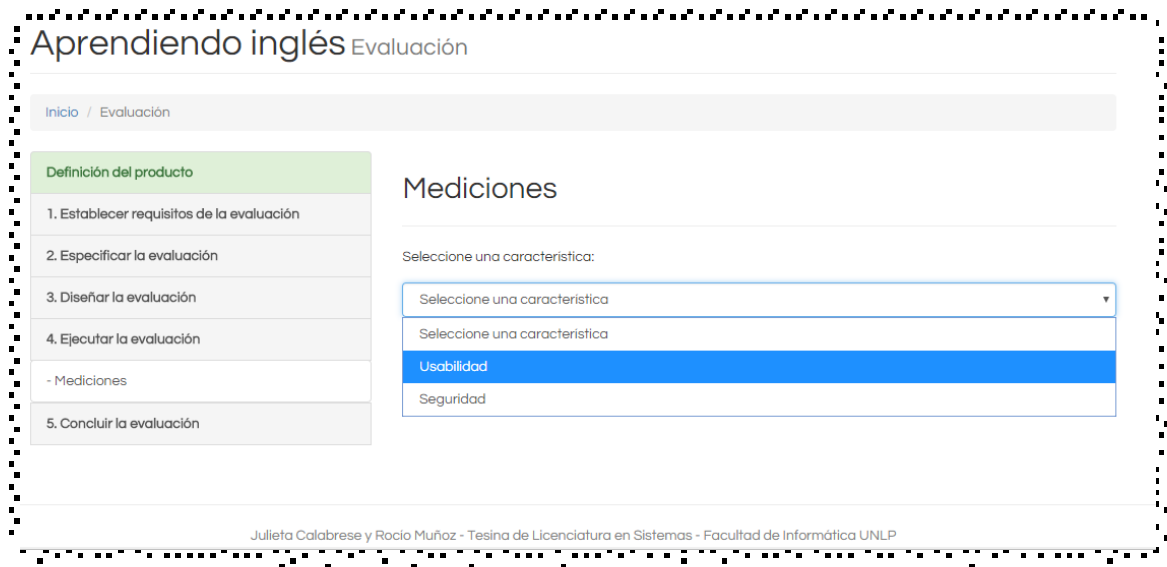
Aprendiendo inglés Evaluación

Inicio / Evaluación

Definición del producto
1. Establecer requisitos de la evaluación
2. Especificar la evaluación
3. Diseñar la evaluación
4. Ejecutar la evaluación
- Mediciones
5. Concluir la evaluación

Mediciones

Seleccione una caracteristica:

Seleccione una caracteristica
Seleccione una caracteristica
Usabilidad
Seguridad

Julieta Calabrese y Rocio Muñoz - Tesina de Licenciatura en Sistemas - Facultad de Informática UNLP